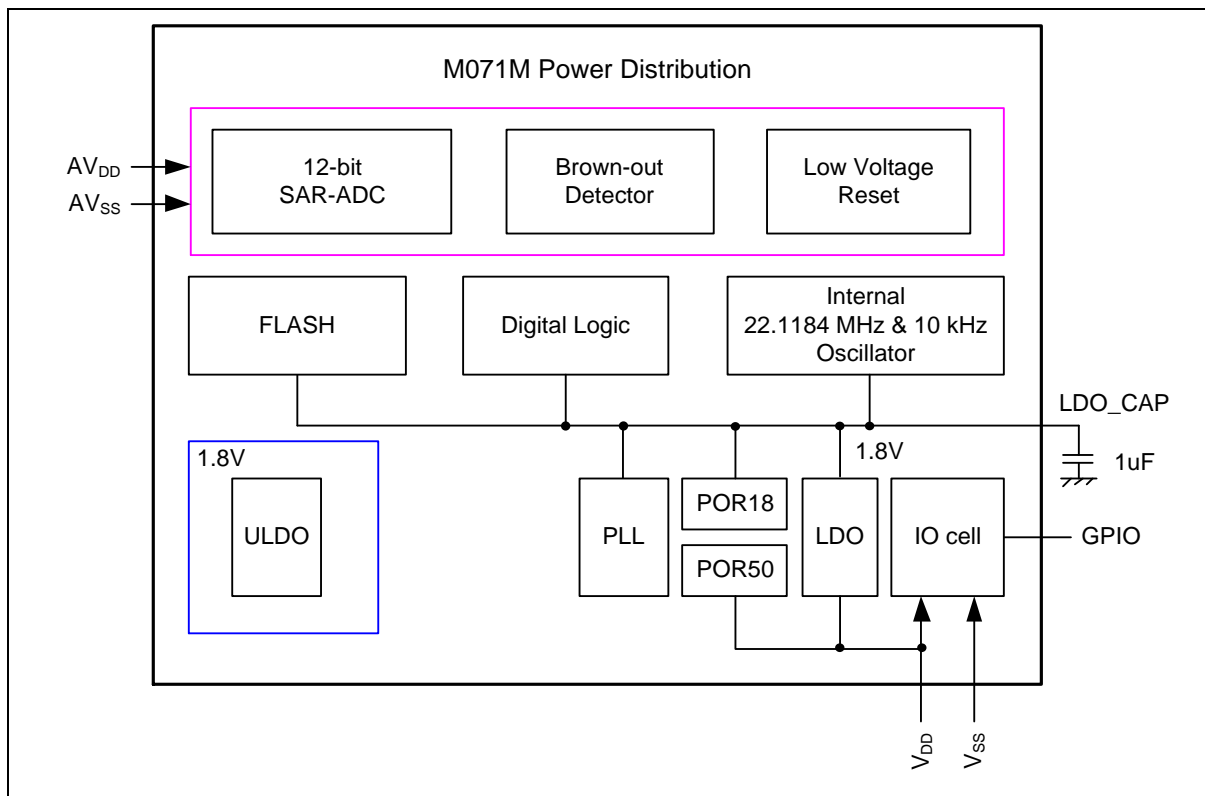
M071M Power Distribution

$AV_{DD}$

$AV_{SS}$

12-bit SAR-ADC

Brown-out Detector

Low Voltage Reset

FLASH

Digital Logic

Internal 22.1184 MHz & 10 kHz Oscillator

LDO_CAP

1.8V

1uF

1.8V

ULDO

PLL

POR18

POR50

LDO

IO cell

GPIO

$V_{DD}$

$V_{SS}$